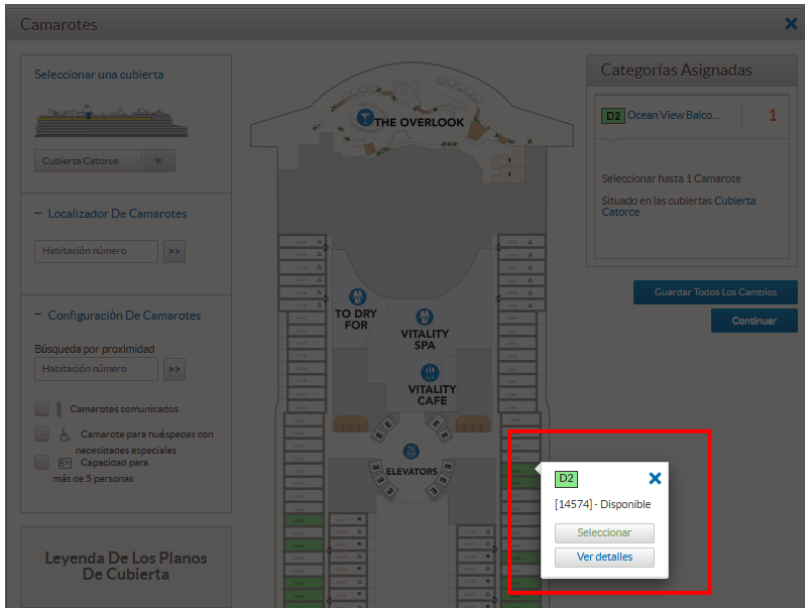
Camarotes

Seleccionar una cubierta

Cubierta Catorce

− Localizador De Camarotes

Habitación número >>

− Configuración De Camarotes

Búsqueda por proximidad

Habitación número >>

Camarotes comunicados

Camarote para huéspedes con necesidades especiales

Capacidad para más de 5 personas

Leyenda De Los Planos De Cubierta

THE OVERLOOK

TO DRY FOR

VITALITY SPA

VITALITY CAFE

ELEVATORS

Categorías Asignadas

D2 Ocean View Balco... 1

Seleccionar hasta 1 Camarote

Situado en las cubiertas Cubierta Catorce

Guardar Todos Los Cambios

Continuar

D2

[14574] - Disponible

Seleccionar

Ver detalles